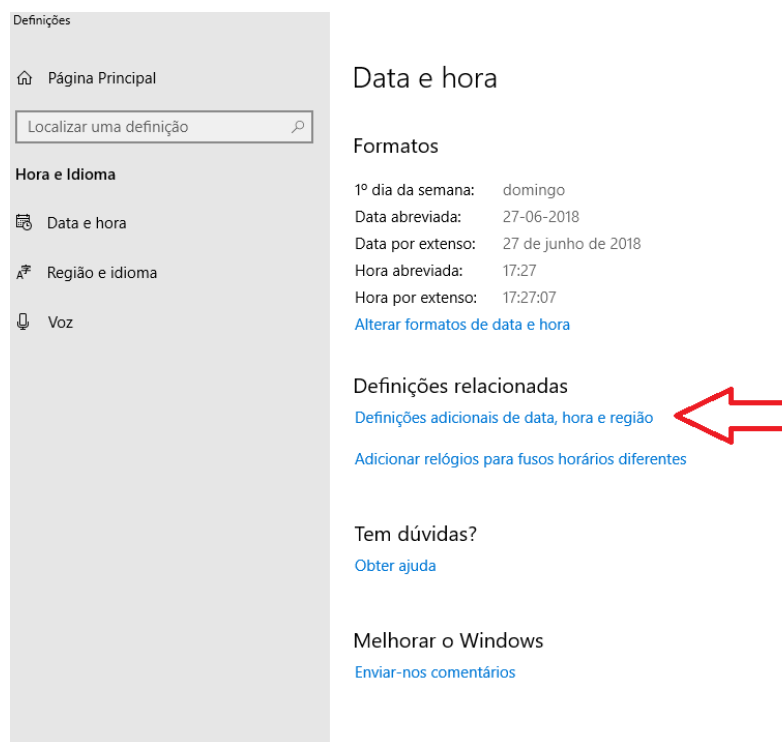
Definições

Página Principal

Localizar uma definição

Hora e Idioma

Data e hora

Região e idioma

Voz

Data e hora

Formatos

1º dia da semana: domingo
Data abreviada: 27-06-2018
Data por extenso: 27 de junho de 2018
Hora abreviada: 17:27
Hora por extenso: 17:27:07

Alterar formatos de data e hora

Definições relacionadas

Definições adicionais de data, hora e região

Adicionar relógios para fusos horários diferentes

Tem dúvidas?

Obter ajuda

Melhorar o Windows

Enviar-nos comentários